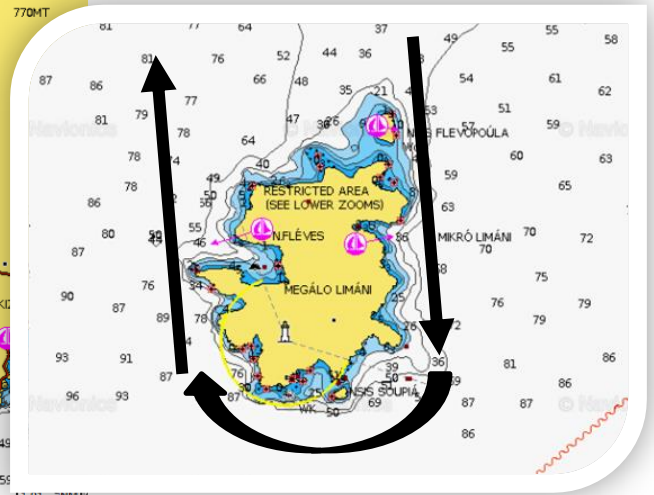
770MT

81 64 37 55 58
81 76 52 44 36 49 55
87 86 66 48 61 62
77 35 21 54
81 79 47 36 53 51
78 N.S FLEVOPOÚLA 59 © Navionics
78 74 64 60 63
40
78 49 59 65
86 56 RESTRICTED AREA (SEE LOWER ZOOMS) 63
80 50 55 N.FLÉVES 56 MIKRÓ LIMÁNI 70 72
87 46 70
75
90 87 76 34 MEGÁLO LIMÁNI 25 76 79
89 78 72 79
93 91 36 81 86
87 76 39
96 93 87 30 N.S SOUPIÁ 86
WK 50 69 87 87
86
© Navionics Navionics